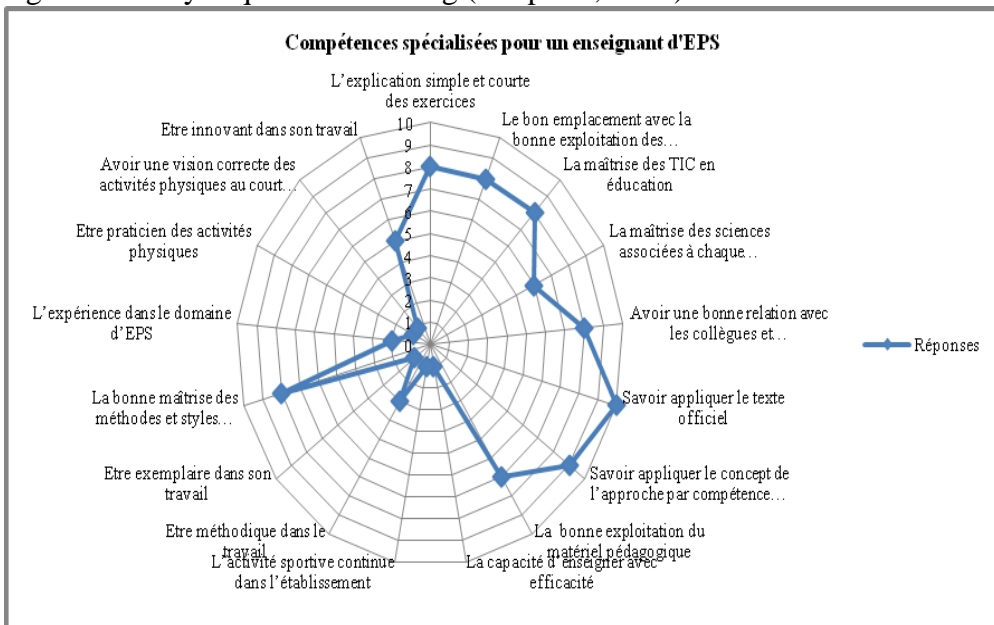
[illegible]

Compétences spécialisées pour un enseignant d'EPS

L'explication simple et courte des exercices

Le bon emplacement avec la bonne exploitation des…

La maîtrise des TIC en éducation

La maîtrise des sciences associées à chaque…

Avoir une bonne relation avec les collègues et…

Savoir appliquer le texte officiel

Savoir appliquer le concept de l'approche par compétence…

La bonne exploitation du matériel pédagogique

La capacité d'enseigner avec efficacité

L'activité sportive continue dans l'établissement

Etre méthodique dans le travail

Etre exemplaire dans son travail

La bonne maîtrise des méthodes et styles…

L'expérience dans le domaine d'EPS

Etre praticien des activités physiques

Avoir une vision correcte des activités physiques au court…

Etre innovant dans son travail

10
9
8
7
6
5
4
3
2
1
0

Réponses